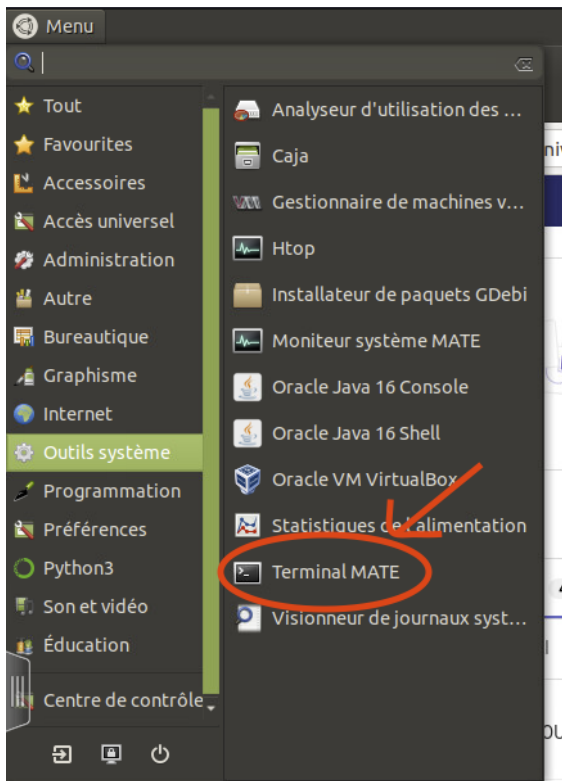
Menu

Tout
Favourites
Accessoires
Accès universel
Administration
Autre
Bureautique
Graphisme
Internet
Outils système
Programmation
Préférences
Python3
Son et vidéo
Éducation
Centre de contrôle

Analyseur d'utilisation des ...
Caja
Gestionnaire de machines v...
Htop
Installateur de paquets GDebi
Moniteur système MATE
Oracle Java 16 Console
Oracle Java 16 Shell
Oracle VM VirtualBox
Statistiques de l'alimentation
Terminal MATE
Visionneur de journaux syst...